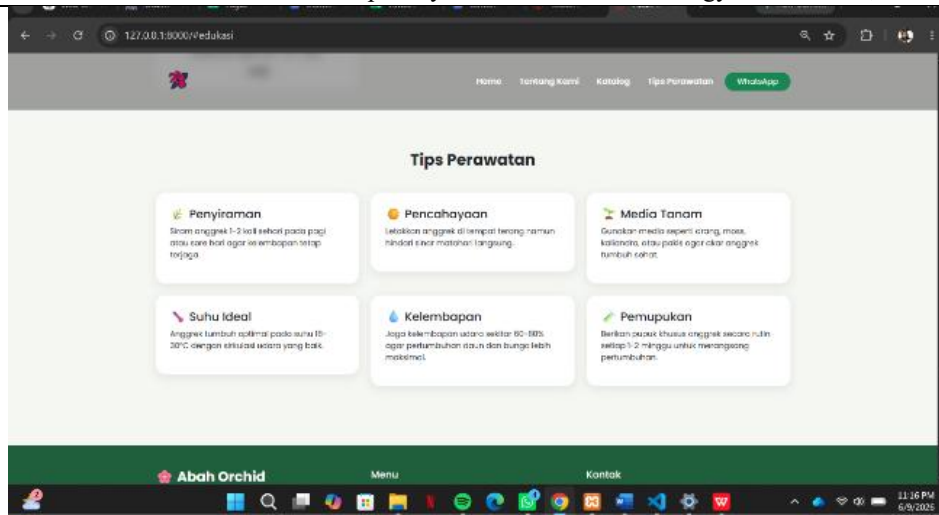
127.0.0.1:8000/edukasi

Home Tentang Kami Katalog Tips Perawatan WhatsApp

Tips Perawatan

Penyiraman
Siram anggrek 1-2 kali sehari pada pagi atau sore hari agar kelembapan tetap terjaga.

Pencahayaan
Letakkan anggrek di tempat terang namun hindari sinar matahari langsung.

Media Tanam
Gunakan media seperti arang, moss, kaliandra, atau pakis agar akar anggrek tumbuh sehat.

Suhu Ideal
Anggrek tumbuh optimal pada suhu 18-30°C dengan sirkulasi udara yang baik.

Kelembapan
Jaga kelembapan udara sekitar 60-80% agar pertumbuhan daun dan bunga lebih maksimal.

Pemupukan
Berikan pupuk khusus anggrek secara rutin setiap 1-2 minggu untuk merangsang pertumbuhan.

Abah Orchid
Menu
Kontak

11:16 PM
6/9/2025